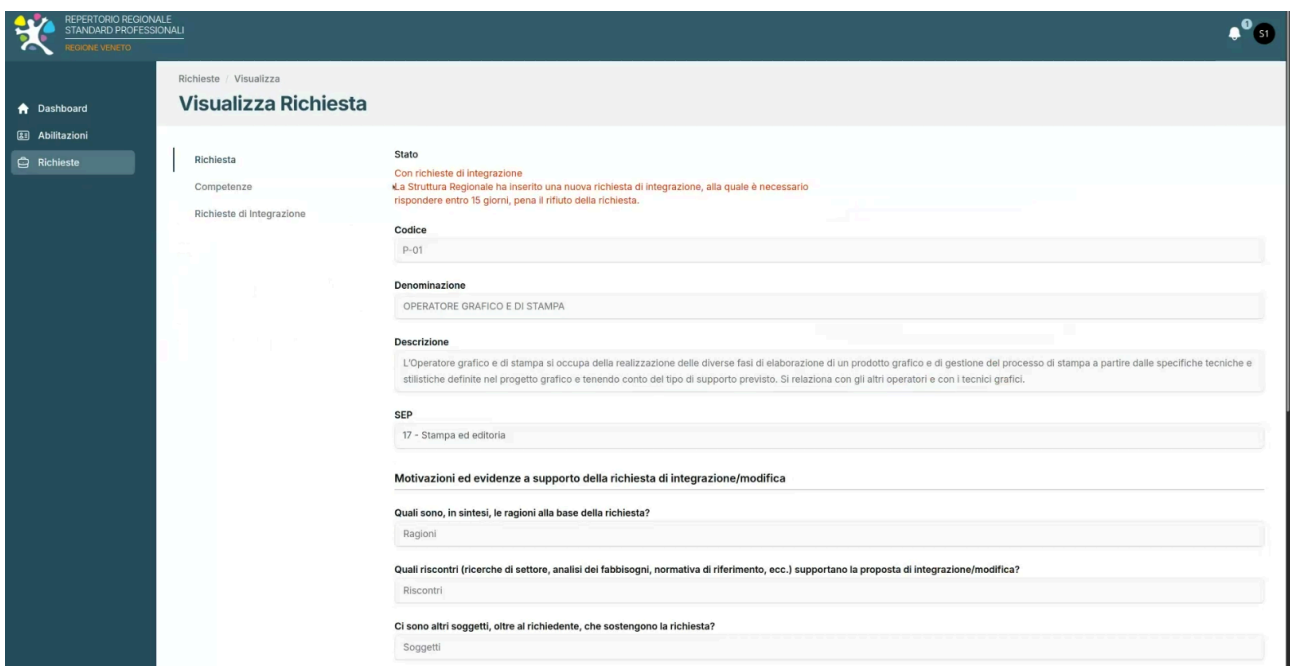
REPERTORIO REGIONALE STANDARD PROFESSIONALI
REGIONE VENETO

1 S1

Dashboard
Abilitazioni
Richieste

Richieste / Visualizza
Visualizza Richiesta

Richiesta
Competenze
Richieste di integrazione

Stato
Con richieste di integrazione
La Struttura Regionale ha inserito una nuova richiesta di integrazione, alla quale è necessario rispondere entro 15 giorni, pena il rifiuto della richiesta.

Codice
P-01

Denominazione
OPERATORE GRAFICO E DI STAMPA

Descrizione
L'Operatore grafico e di stampa si occupa della realizzazione delle diverse fasi di elaborazione di un prodotto grafico e di gestione del processo di stampa a partire dalle specifiche tecniche e stilistiche definite nel progetto grafico e tenendo conto del tipo di supporto previsto. Si relaziona con gli altri operatori e con i tecnici grafici.

SEP
17 - Stampa ed editoria

Motivazioni ed evidenze a supporto della richiesta di integrazione/modifica

Quali sono, in sintesi, le ragioni alla base della richiesta?
Ragioni

Quali riscontri (ricerche di settore, analisi dei fabbisogni, normativa di riferimento, ecc.) supportano la proposta di integrazione/modifica?
Riscontri

Ci sono altri soggetti, oltre al richiedente, che sostengono la richiesta?
Soggetti